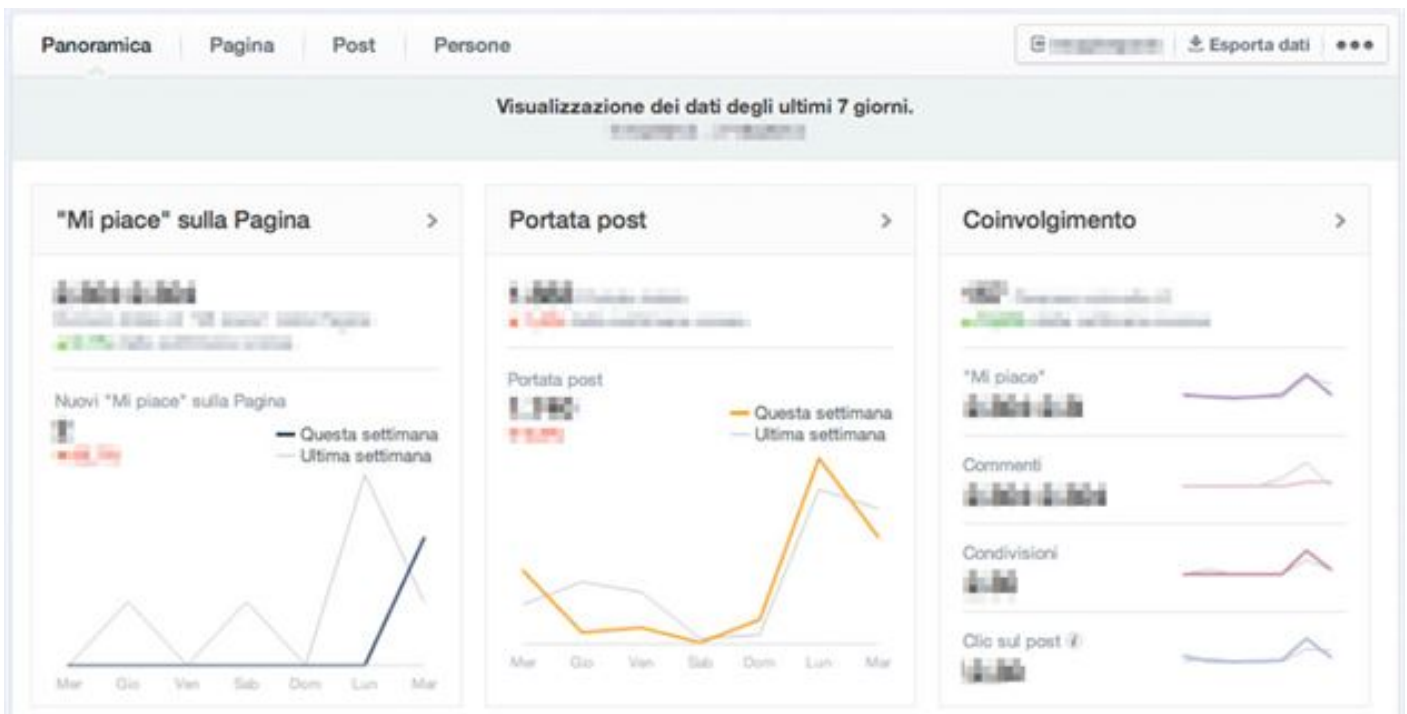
Panoramica Pagina Post Persone

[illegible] Esporta dati •••

Visualizzazione dei dati degli ultimi 7 giorni.
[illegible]

"Mi piace" sulla Pagina >

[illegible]
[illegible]
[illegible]

Nuovi "Mi piace" sulla Pagina
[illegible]
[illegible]
Questa settimana
Ultima settimana

Mer Gio Ven Sab Dom Lun Mar

Portata post >

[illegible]
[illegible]

Portata post
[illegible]
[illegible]
Questa settimana
Ultima settimana

Mer Gio Ven Sab Dom Lun Mar

Coinvolgimento >

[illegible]
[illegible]

"Mi piace"
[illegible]

Commenti
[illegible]

Condivisioni
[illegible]

Clic sul post
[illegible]